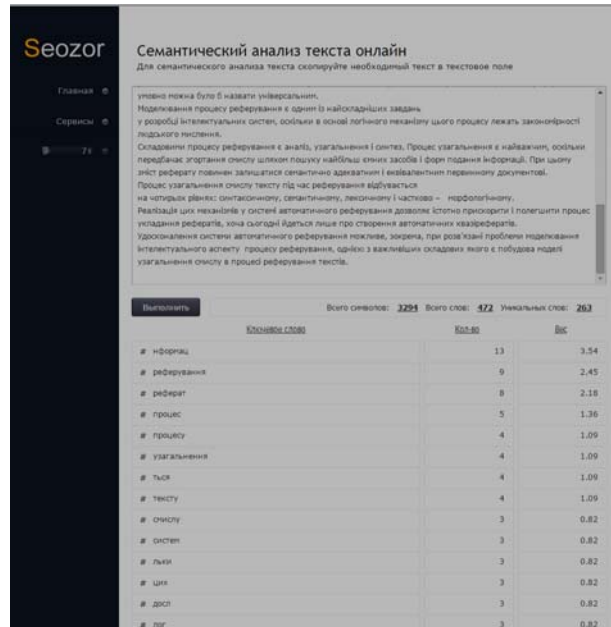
Seozor

Главная

Сервисы

71

Семантический анализ текста онлайн

Для семантического анализа текста скопируйте необходимый текст в текстовое поле

умовно можна було б назвати універсальним.
Моделювання процесу реферування є одним із найскладніших завдань
у розробці інтелектуальних систем, оскільки в основі логічного механізму цього процесу лежать закономірності людського мислення.
Складовими процесу реферування є аналіз, узагальнення і синтез. Процес узагальнення є найважчим, оскільки передбачає згортання смислу шляхом пошуку найбільш ємних засобів і форм подання інформації. При цьому зміст реферату повинен залишатися семантично адекватним і еквівалентним первинному документові.
Процес узагальнення смислу тексту під час реферування відбувається
на чотирьох рівнях: синтаксичному, семантичному, лексичному і частково – морфологічному.
Реалізація цих механізмів у системі автоматичного реферування дозволяє істотно прискорити і полегшити процес укладання рефератів, хоча сьогодні йдеться лише про створення автоматичних квазірефератів.
Удосконалення системи автоматичного реферування можливе, зокрема, при розв'язанні проблеми моделювання інтелектуального аспекту процесу реферування, однією з важливіших складових якого є побудова моделі узагальнення смислу в процесі реферування текстів.

Выполнить

Всего символов: 3294 Всего слов: 472 Уникальных слов: 263

| Ключевое слово | Кол-во | Вес |
|---|---|---|
| # нформац | 13 | 3.54 |
| # реферування | 9 | 2.45 |
| # реферат | 8 | 2.18 |
| # процес | 5 | 1.36 |
| # процесу | 4 | 1.09 |
| # узагальнення | 4 | 1.09 |
| # тся | 4 | 1.09 |
| # тексту | 4 | 1.09 |
| # смислу | 3 | 0.82 |
| # систем | 3 | 0.82 |
| # льки | 3 | 0.82 |
| # цих | 3 | 0.82 |
| # досл | 3 | 0.82 |
| # пог | 3 | 0.82 |